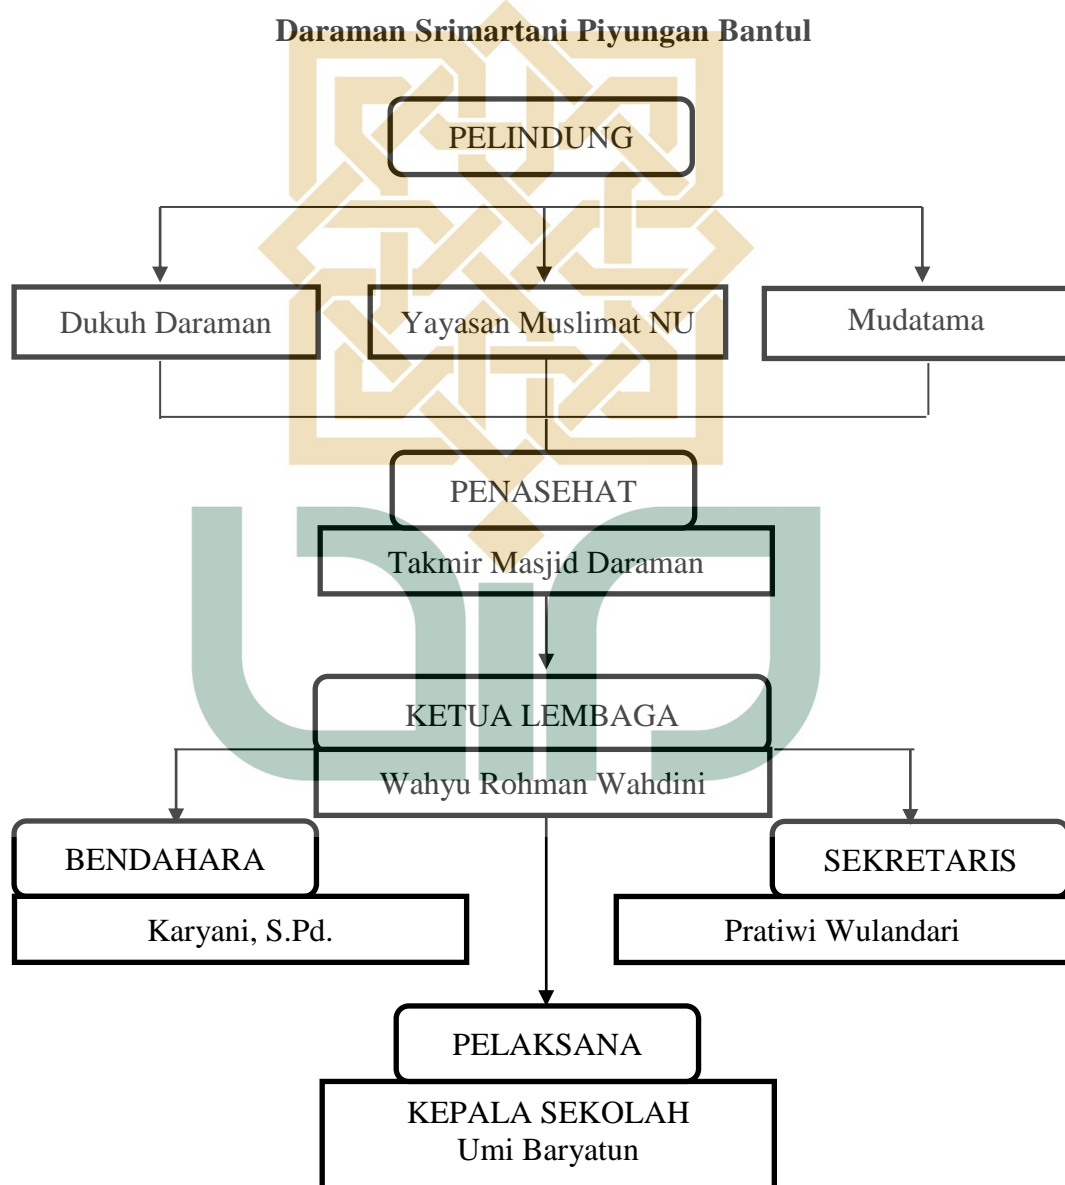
Daraman Srimartani Piyungan Bantul

PELINDUNG

Dukuh Daraman

Yayasan Muslimat NU

Mudatama

PENASEHAT

Takmir Masjid Daraman

KETUA LEMBAGA

Wahyu Rohman Wahdini

BENDAHARA

Karyani, S.Pd.

SEKRETARIS

Pratiwi Wulandari

PELAKSANA

KEPALA SEKOLAH
Umi Baryatun